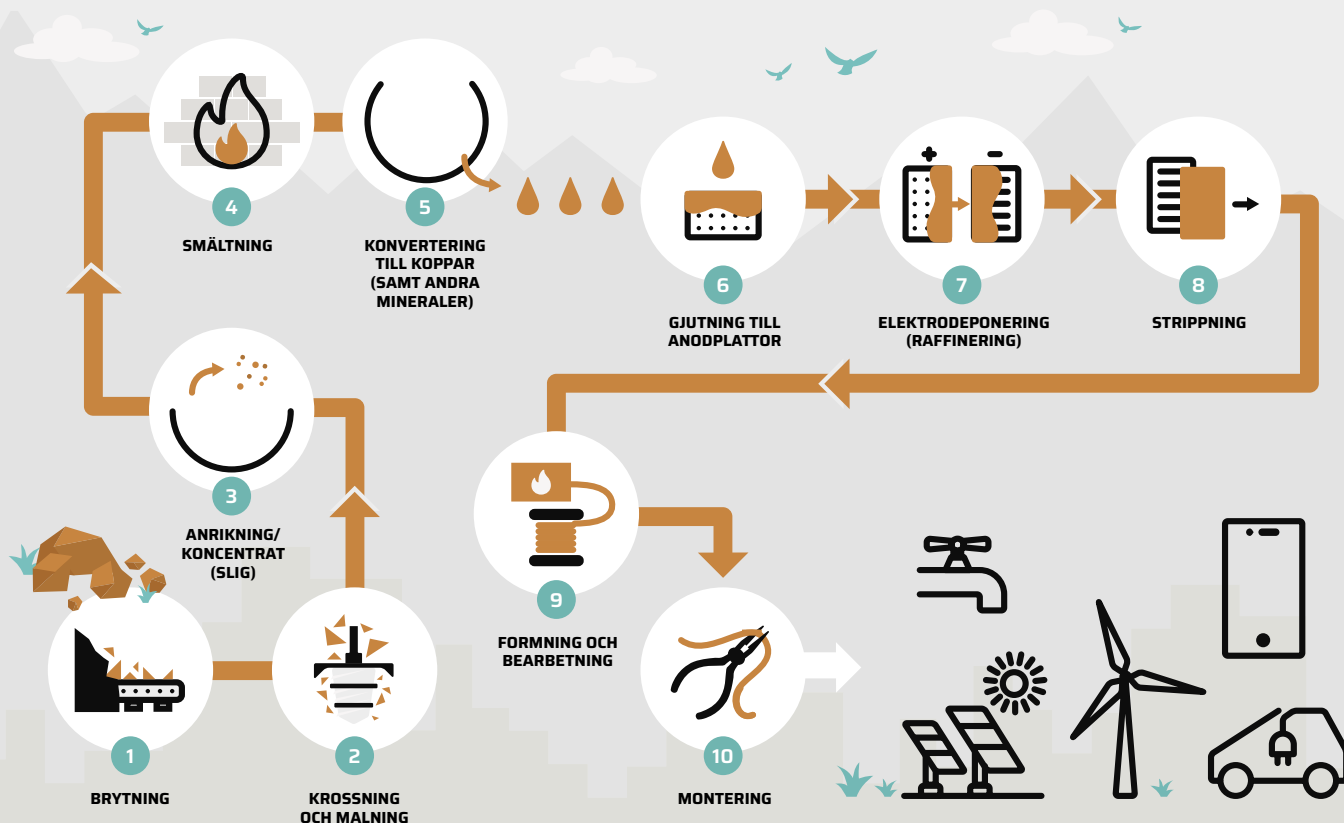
4
SMÄLTNING

5
KONVERTERING TILL KOPPAR (SAMT ANDRA MINERALER)

6
GJUTNING TILL ANODPLATTOR

7
ELEKTRODEPONERING (RAFFINERING)

8
STRIPPNING

3
ANRIKNING/ KONCENTRAT (SLIG)

9
FORMNING OCH BEARBETNING

1
BRYTNING

2
KROSSNING OCH MALNING

10
MONTERING